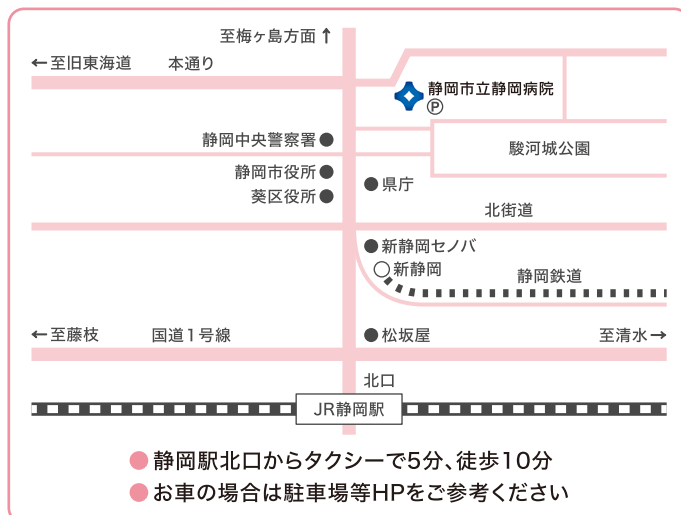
至梅ヶ島方面 ↑

← 至旧東海道

本通り

静岡市立静岡病院
Ⓟ

静岡中央警察署

駿河城公園

静岡市役所

葵区役所

県庁

北街道

新静岡セノバ

新静岡

静岡鉄道

← 至藤枝

国道1号線

松坂屋

至清水 →

北口

JR静岡駅

静岡駅北口からタクシーで5分、徒歩10分
お車の場合は駐車場等HPをご参考ください